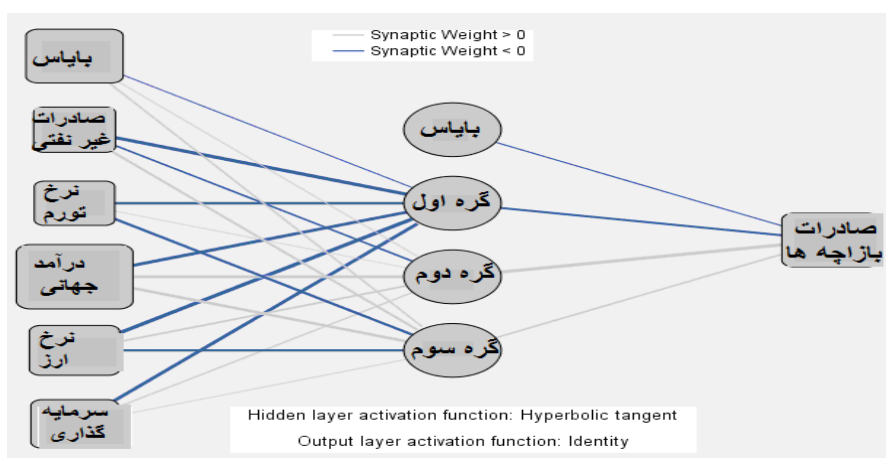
Synaptic Weight > 0
Synaptic Weight < 0

بایاس

صادرات غیر نفتی

نرخ تورم

درآمد جهانی

نرخ ارز

سرمایه گذاری

بایاس

گره اول

گره دوم

گره سوم

صادرات بازاچه ها

Hidden layer activation function: Hyperbolic tangent
Output layer activation function: Identity